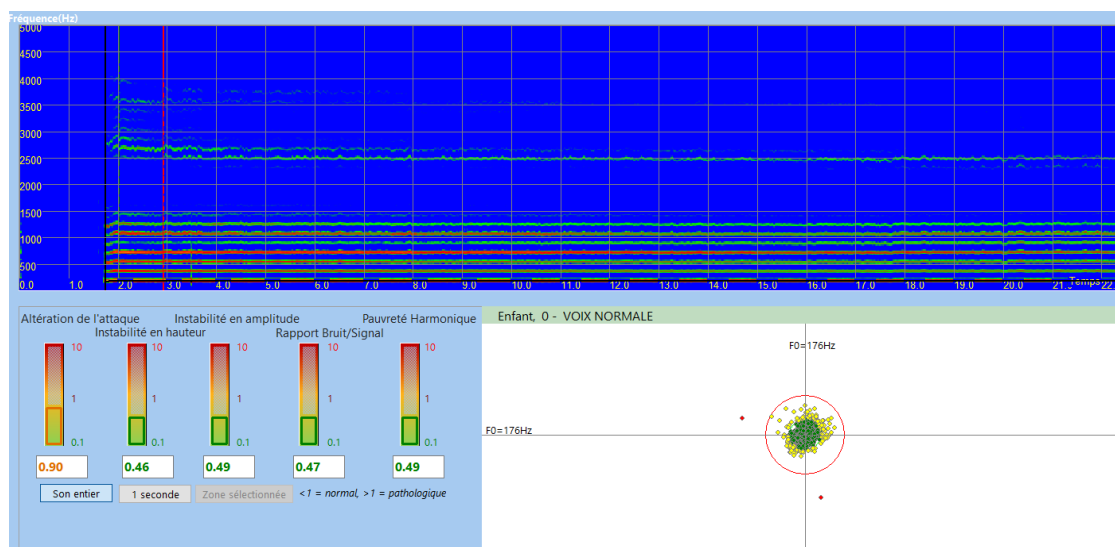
Fréquence(Hz)
5000
4500
4000
3500
3000
2500
2000
1500
1000
500
0.0 1.0 2.0 3.0 4.0 5.0 6.0 7.0 8.0 9.0 10.0 11.0 12.0 13.0 14.0 15.0 16.0 17.0 18.0 19.0 20.0 21.0 Temps 22

Altération de l'attaque
Instabilité en hauteur
Instabilité en amplitude
Rapport Bruit/Signal
Pauvreté Harmonique

10
1
0.1
10
1
0.1
10
1
0.1
10
1
0.1
10
1
0.1

0.90
0.46
0.49
0.47
0.49

Son entier
1 seconde
Zone sélectionnée
<1 = normal, >1 = pathologique

Enfant, 0 - VOIX NORMALE
F0=176Hz
F0=176Hz